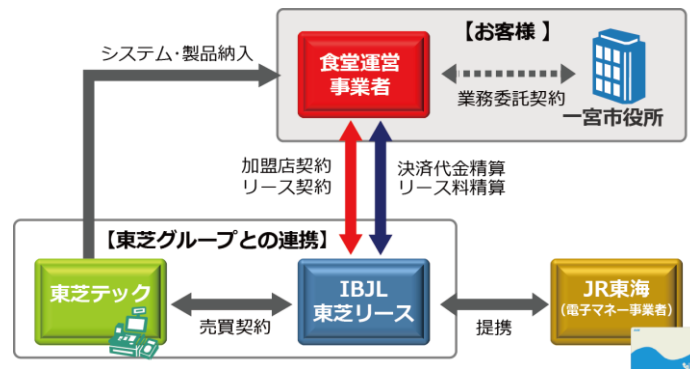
【お客様 】

食堂運営事業者

業務委託契約

一宮市役所

システム･製品納入

加盟店契約
リース契約

決済代金精算
リース料精算

【東芝グループとの連携】

東芝テック

売買契約

IBJL
東芝リース

提携

JR東海
(電子マネー事業者)